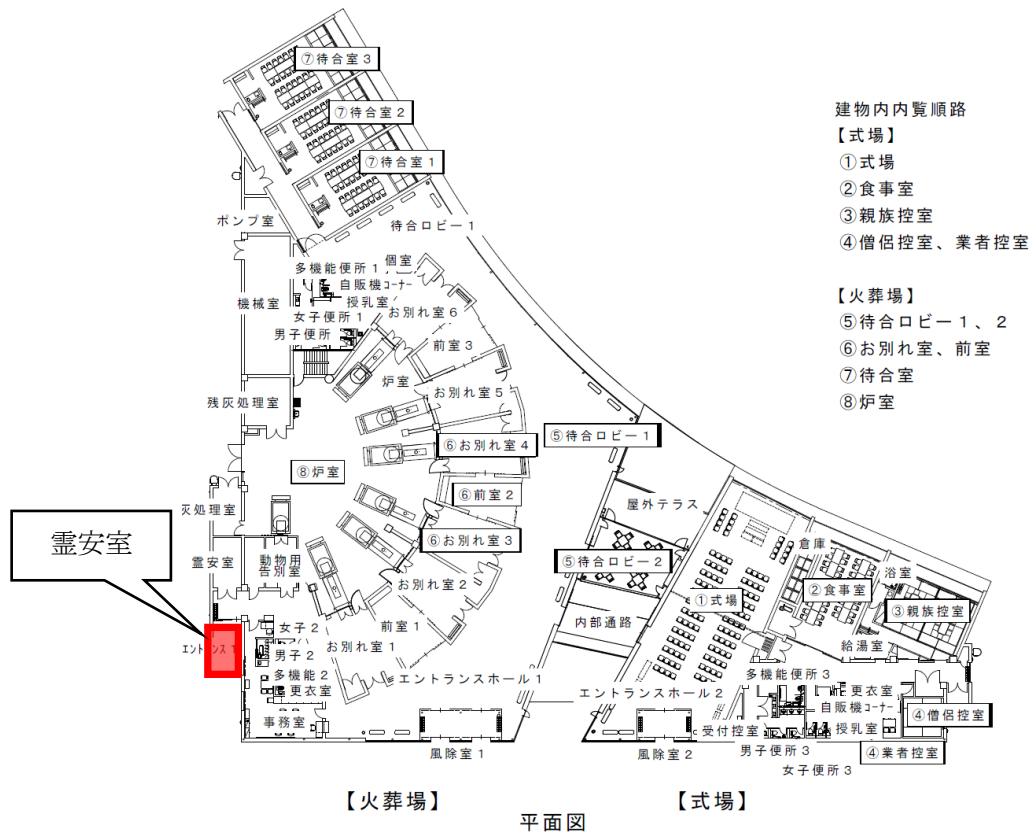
⑦待合室３
⑦待合室２
⑦待合室１
待合ロビー１
ポンプ室
多機能便所１
個室
自販機コーナー
授乳室
機械室
女子便所１
男子便所
お別れ室６
前室３
炉室
お別れ室５
残灰処理室
⑥お別れ室４
⑤待合ロビー１
⑧炉室
⑥前室２
灰処理室
⑥お別れ室３
霊安室
霊安室
動物用告別室
お別れ室２
⑤待合ロビー２
エントランス１
女子２
男子２
多機能２
更衣室
事務室
前室１
お別れ室１
エントランスホール１
風除室１
屋外テラス
倉庫
①式場
②食事室
浴室
③親族控室
内部通路
給湯室
エントランスホール２
多機能便所３
更衣室
自販機コーナー
④僧侶控室
受付控室
授乳室
風除室２
男子便所３
④業者控室
女子便所３

建物内内覧順路
【式場】
①式場
②食事室
③親族控室
④僧侶控室、業者控室

【火葬場】
⑤待合ロビー１、２
⑥お別れ室、前室
⑦待合室
⑧炉室

【火葬場】
【式場】
平面図